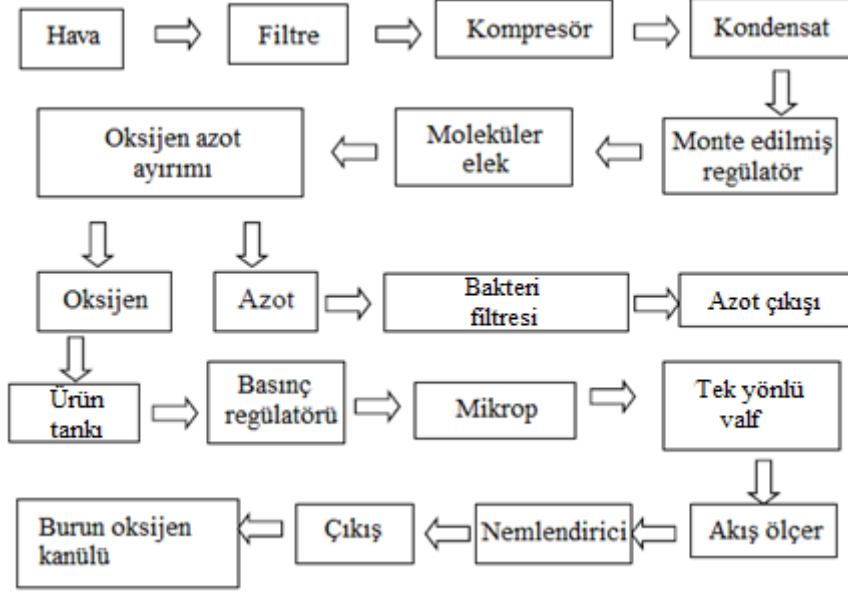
Hava

Filtre

Kompresör

Kondensat

Monte edilmiş regülatör

Moleküler elek

Oksijen azot ayırımı

Oksijen

Azot

Bakteri filtresi

Azot çıkışı

Ürün tankı

Basınç regülatörü

Mikrop

Tek yönlü valf

Akış ölçer

Nemlendirici

Çıkış

Burun oksijen kanülü